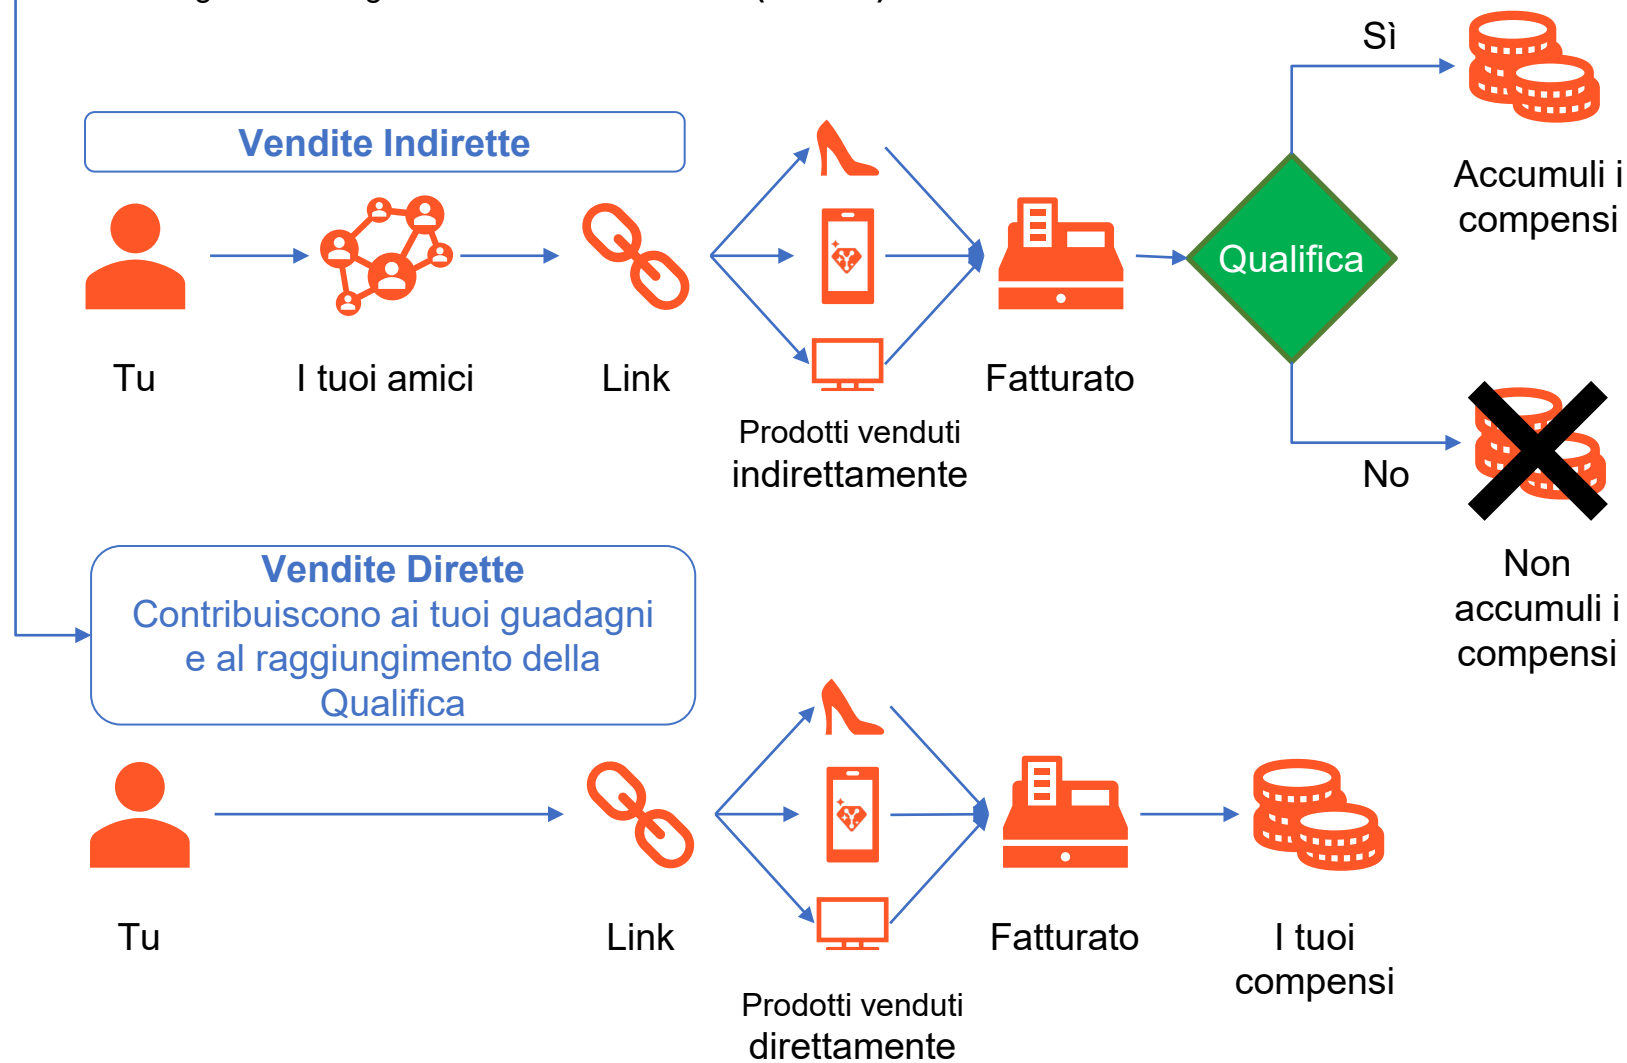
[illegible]

Vendite Indirette

Tu

I tuoi amici

Link

Prodotti venduti indirettamente

Fatturato

Qualifica

Sì

Accumuli i compensi

No

Non accumuli i compensi

Vendite Dirette
Contribuiscono ai tuoi guadagni e al raggiungimento della Qualifica

Tu

Link

Prodotti venduti direttamente

Fatturato

I tuoi compensi